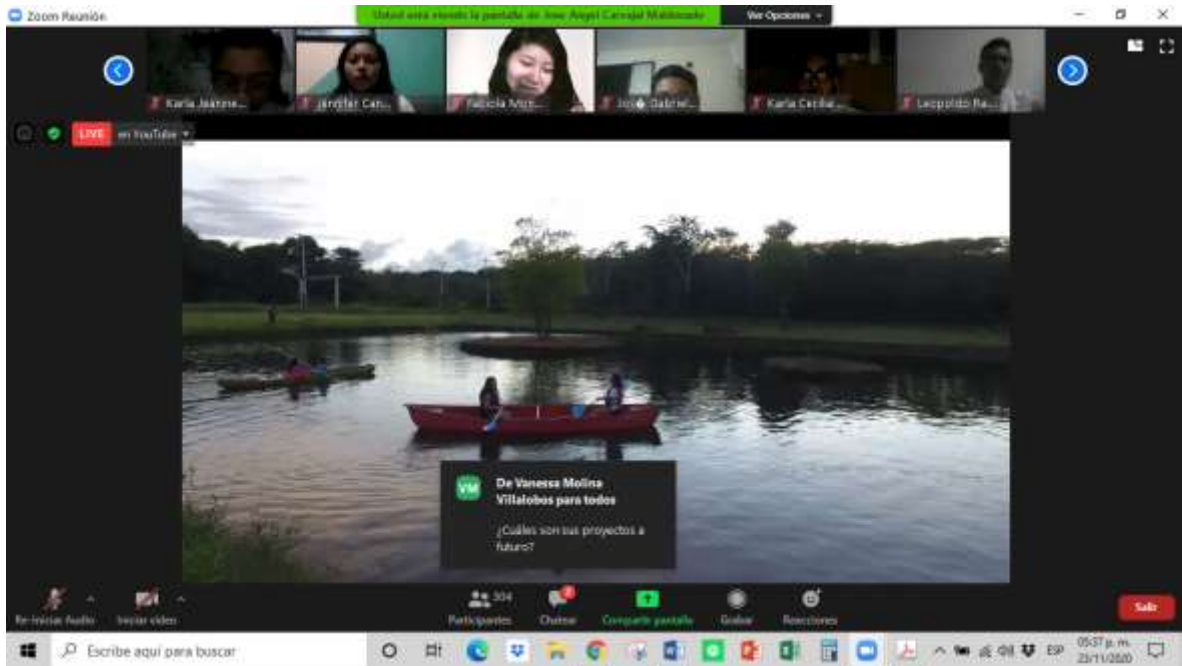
Zoom Reunión

Usted está viendo la pantalla de Jose Angel Carvajal Maldonado

Ver Opciones

Karla Jeanne...

Jennifer Can...

Fabiola Mor...

José Gabriel...

Karla Cecilia...

Leopoldo Ra...

LIVE en YouTube

VM

De Vanessa Molina Villalobos para todos

¿Cuáles son tus proyectos a futuro?

Re-iniciar Audio

Iniciar video

304

Participantes

Chatear

Compartir pantalla

Grabar

Reacciones

Salir

Escribe aquí para buscar

ESP

05:37 p. m.

23/11/2020